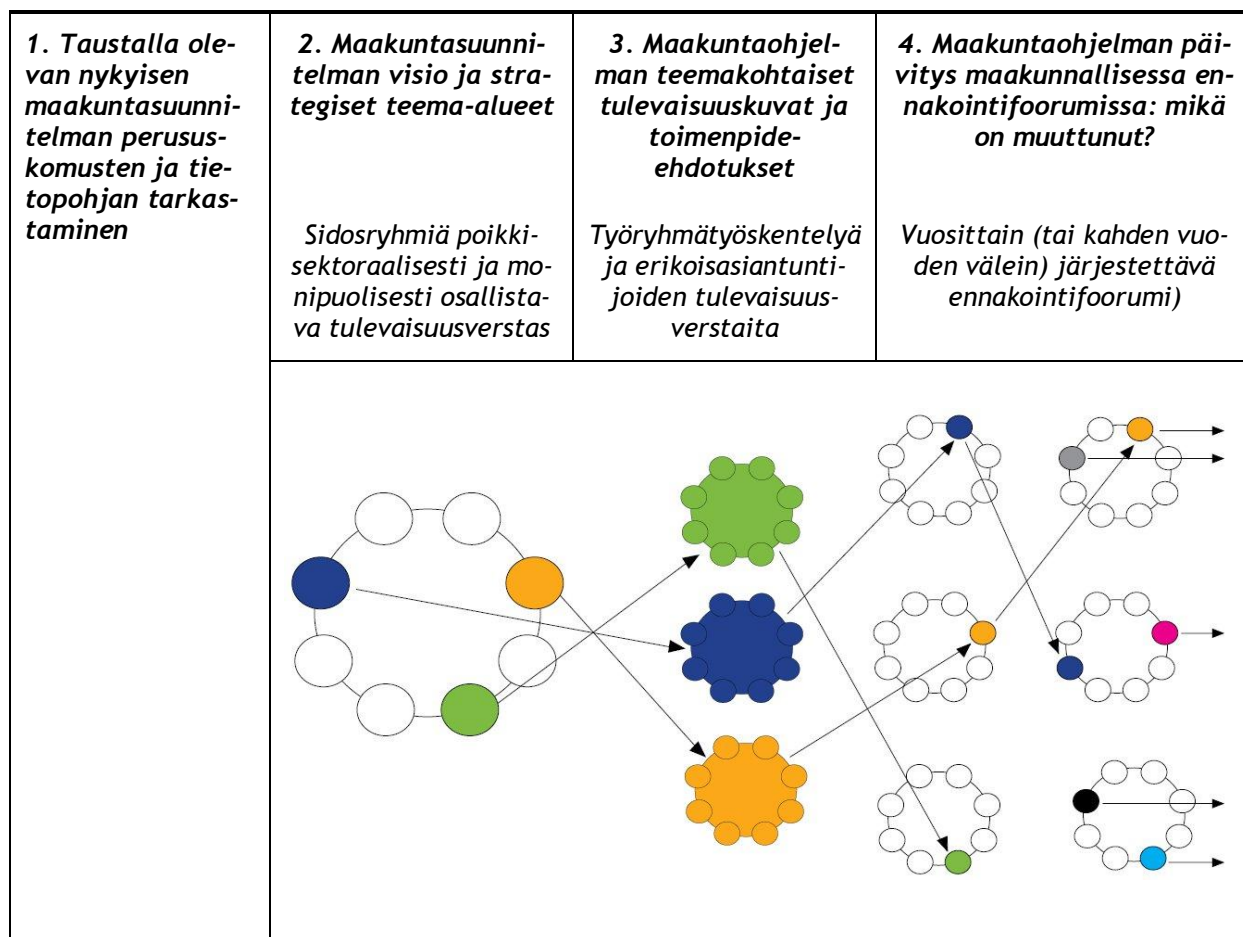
| 1. Taustalla olevan nykyisen maakuntasuunnitelman perususkomusten ja tietopohjan tarkastaminen | 2. Maakuntasuunnitelman visio ja strategiset teema-alueet<br><br>Sidosryhmiä poikkisektoraalisesti ja monipuolisesti osallistava tulevaisuusverstas | 3. Maakuntaohjelman teemakohtaiset tulevaisuuskuvat ja toimenpide-ehdotukset<br><br>Työryhmätyöskentelyä ja erikoisasiantuntijoiden tulevaisuusverstaita | 4. Maakuntaohjelman päivitys maakunnallisessa ennakointifoorumissa: mikä on muuttunut?<br><br>Vuosittain (tai kahden vuoden välein) järjestettävä ennakointifoorumi) |
|---|---|---|---|